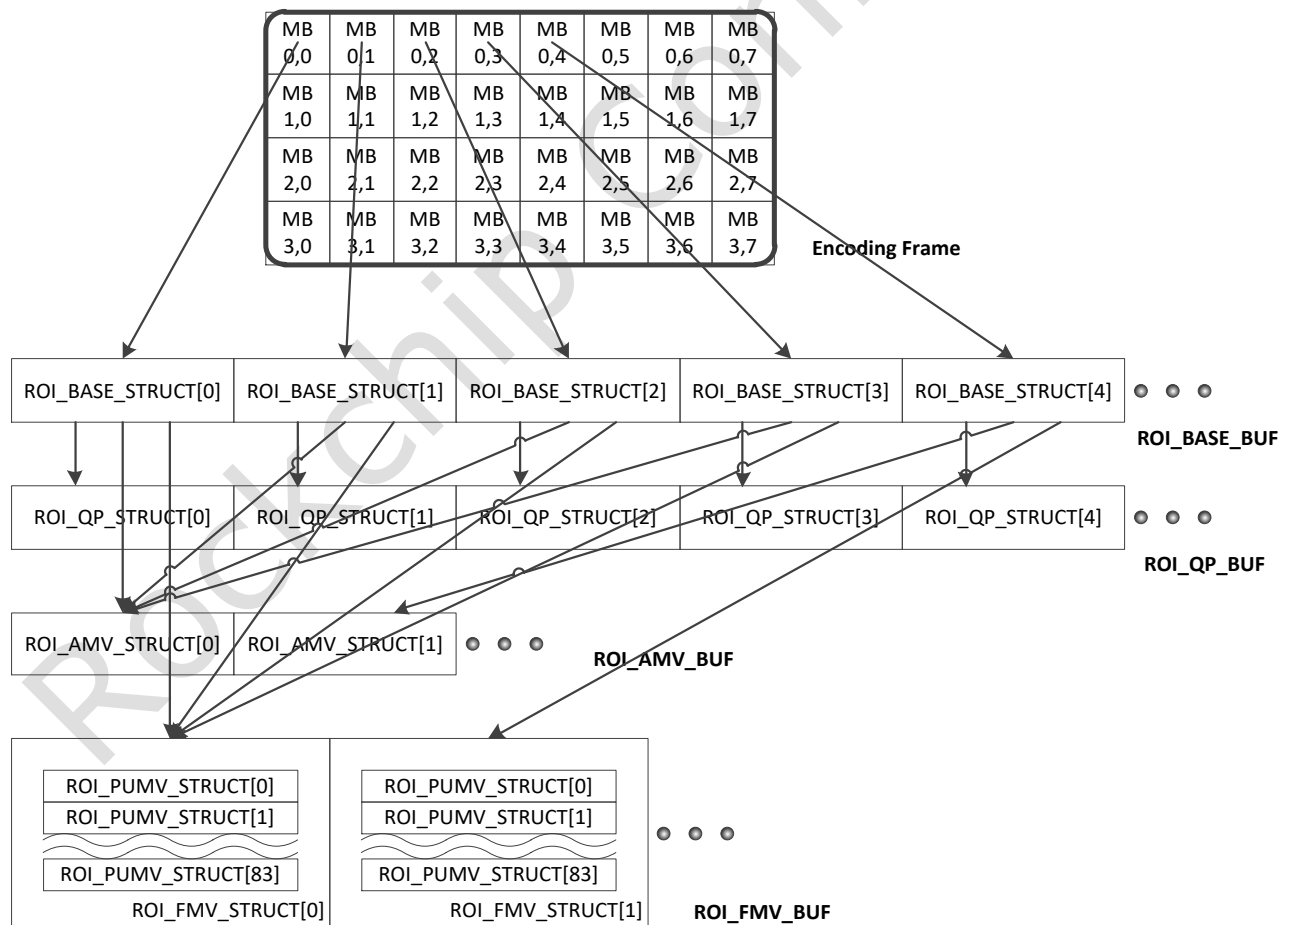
| MB 0,0 | MB 0,1 | MB 0,2 | MB 0,3 | MB 0,4 | MB 0,5 | MB 0,6 | MB 0,7 |
|---|---|---|---|---|---|---|---|
| MB 1,0 | MB 1,1 | MB 1,2 | MB 1,3 | MB 1,4 | MB 1,5 | MB 1,6 | MB 1,7 |
| MB 2,0 | MB 2,1 | MB 2,2 | MB 2,3 | MB 2,4 | MB 2,5 | MB 2,6 | MB 2,7 |
| MB 3,0 | MB 3,1 | MB 3,2 | MB 3,3 | MB 3,4 | MB 3,5 | MB 3,6 | MB 3,7 |

Encoding Frame

ROI_BASE_STRUCT[0] ROI_BASE_STRUCT[1] ROI_BASE_STRUCT[2] ROI_BASE_STRUCT[3] ROI_BASE_STRUCT[4]

ROI_BASE_BUF

ROI_QP_STRUCT[0] ROI_QP_STRUCT[1] ROI_QP_STRUCT[2] ROI_QP_STRUCT[3] ROI_QP_STRUCT[4]

ROI_QP_BUF

ROI_AMV_STRUCT[0] ROI_AMV_STRUCT[1]

ROI_AMV_BUF

ROI_PUMV_STRUCT[0]
ROI_PUMV_STRUCT[1]
ROI_PUMV_STRUCT[83]
ROI_FMV_STRUCT[0]

ROI_PUMV_STRUCT[0]
ROI_PUMV_STRUCT[1]
ROI_PUMV_STRUCT[83]
ROI_FMV_STRUCT[1]

ROI_FMV_BUF

Rockchip Confidential